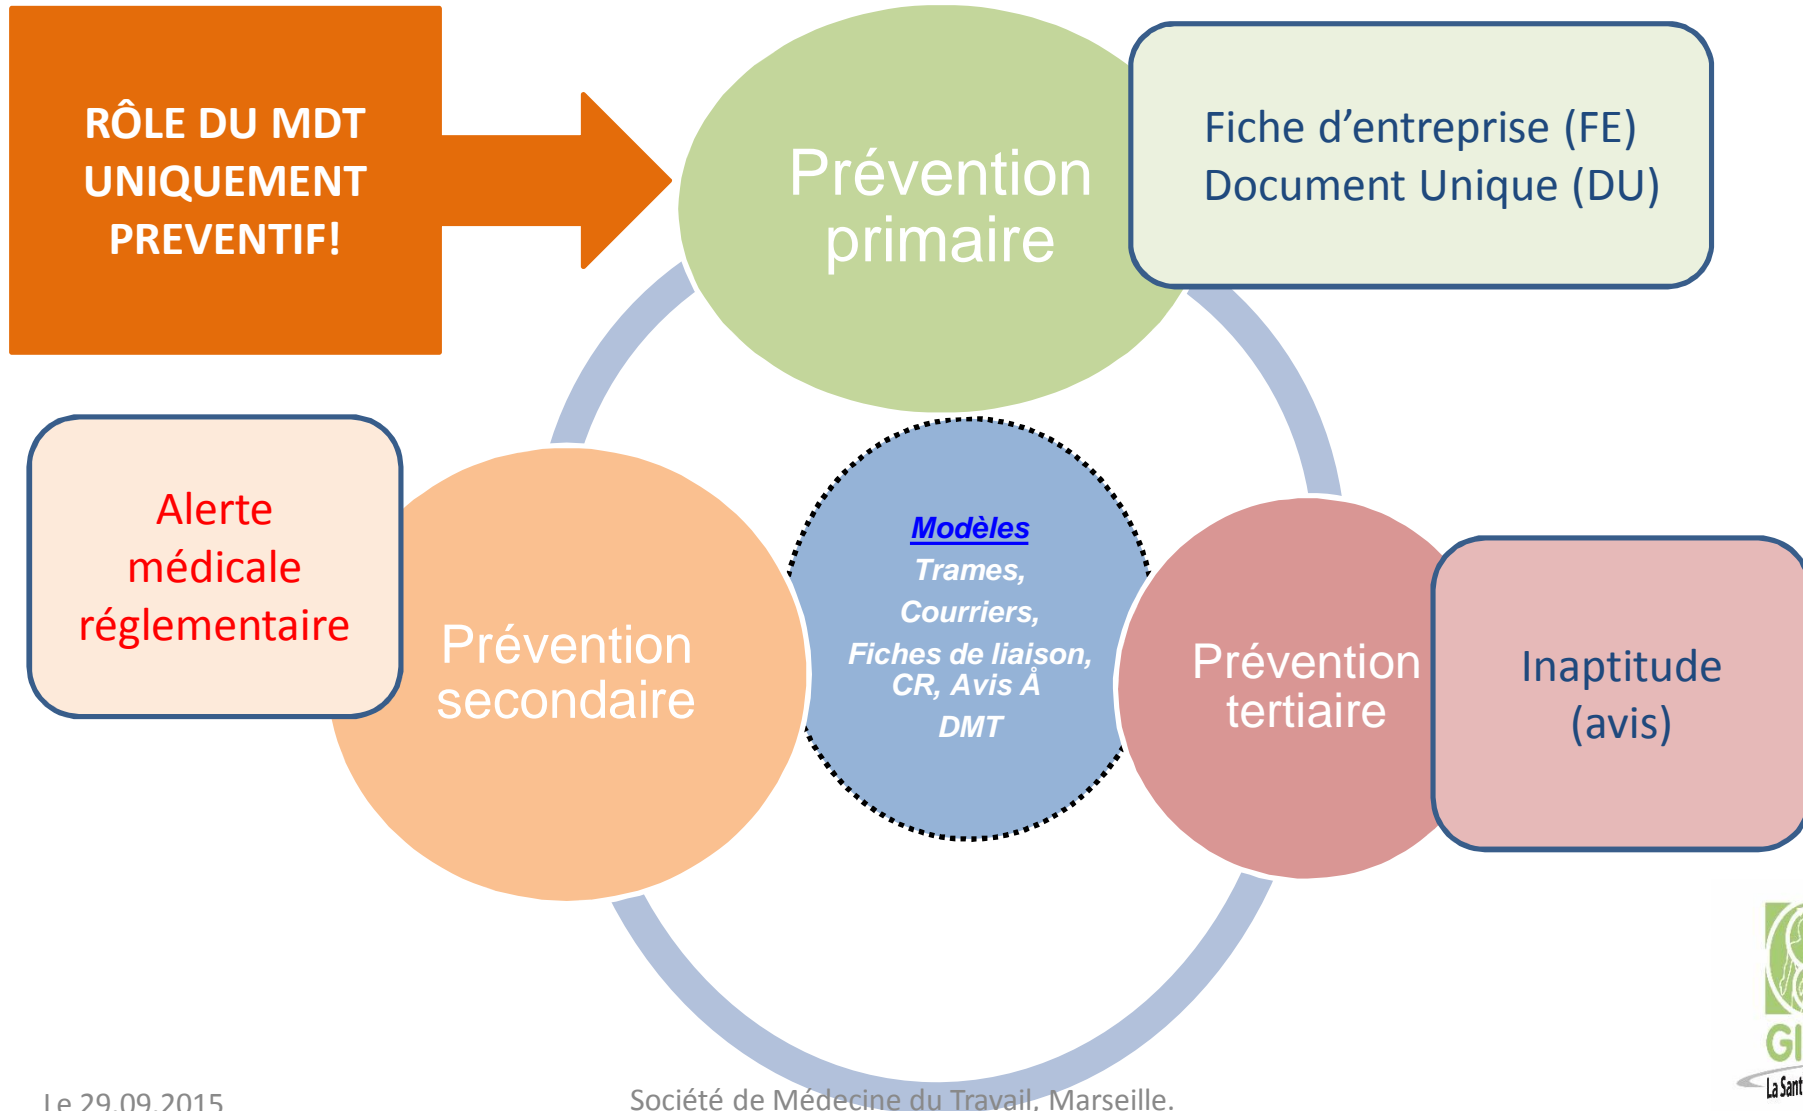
RÔLE DU MDT UNIQUEMENT PREVENTIF!

Prévention primaire

Fiche d'entreprise (FE)
Document Unique (DU)

Alerte médicale réglementaire

Prévention secondaire

Modèles
Trames,
Courriers,
Fiches de liaison, CR, Avis Å DMT

Prévention tertiaire

Inaptitude (avis)

GI
La Sant

Le 29.09.2015

Société de Médecine du Travail, Marseille.